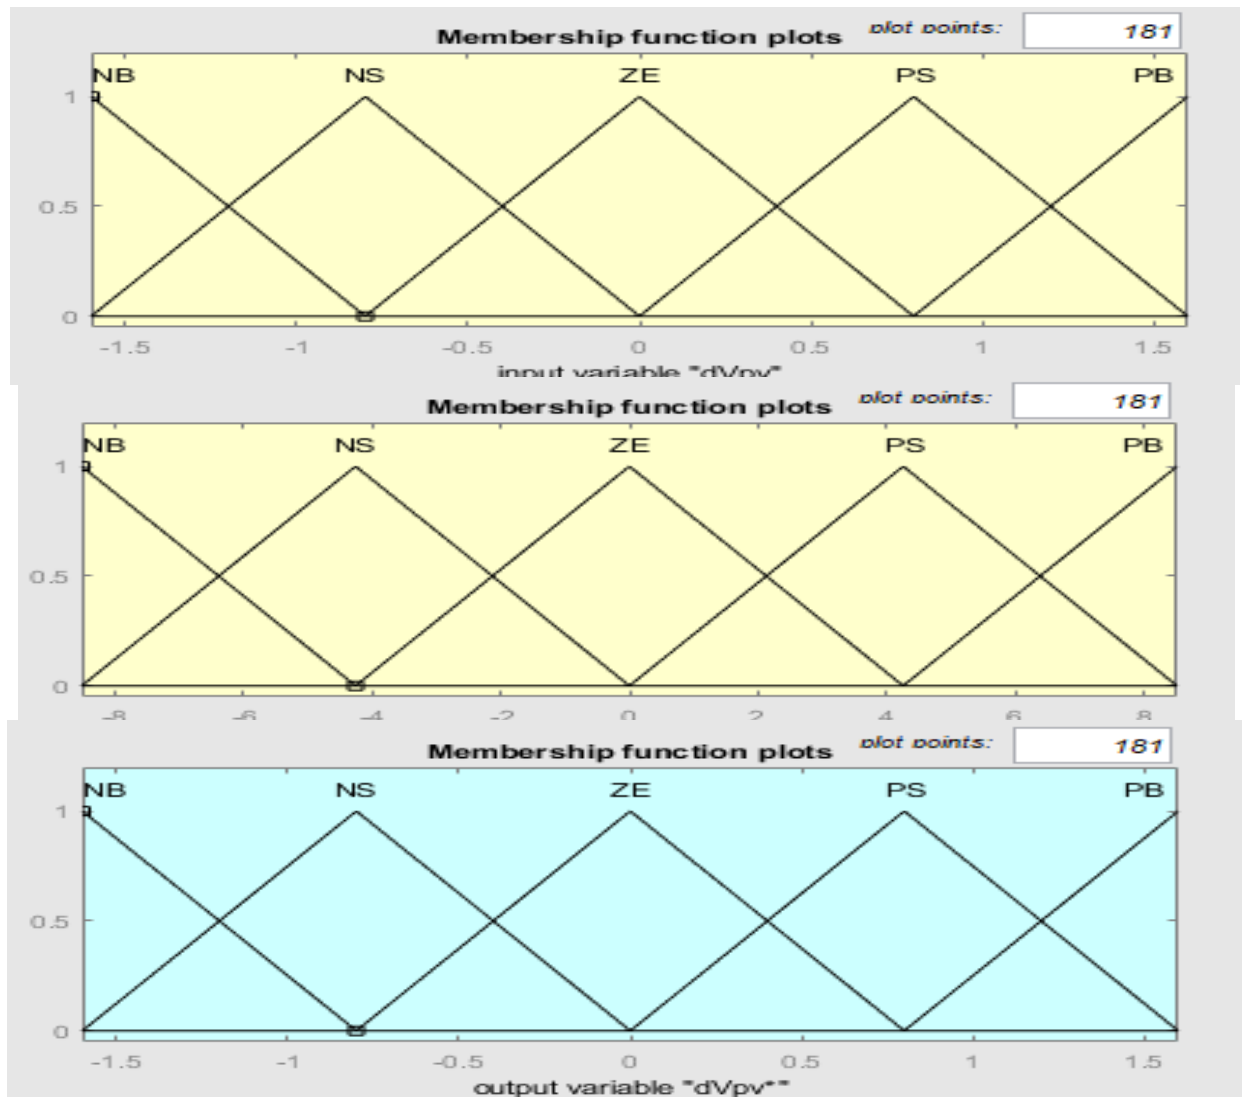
Membership function plots

plot points: 181

NB NS ZE PS PB

1

0.5

0

-1.5 -1 -0.5 0 0.5 1 1.5

input variable "dVpv"

Membership function plots

plot points: 181

NB NS ZE PS PB

1

0.5

0

-8 -6 -4 -2 0 2 4 6 8

Membership function plots

plot points: 181

NB NS ZE PS PB

1

0.5

0

-1.5 -1 -0.5 0 0.5 1 1.5

output variable "dVpv*"